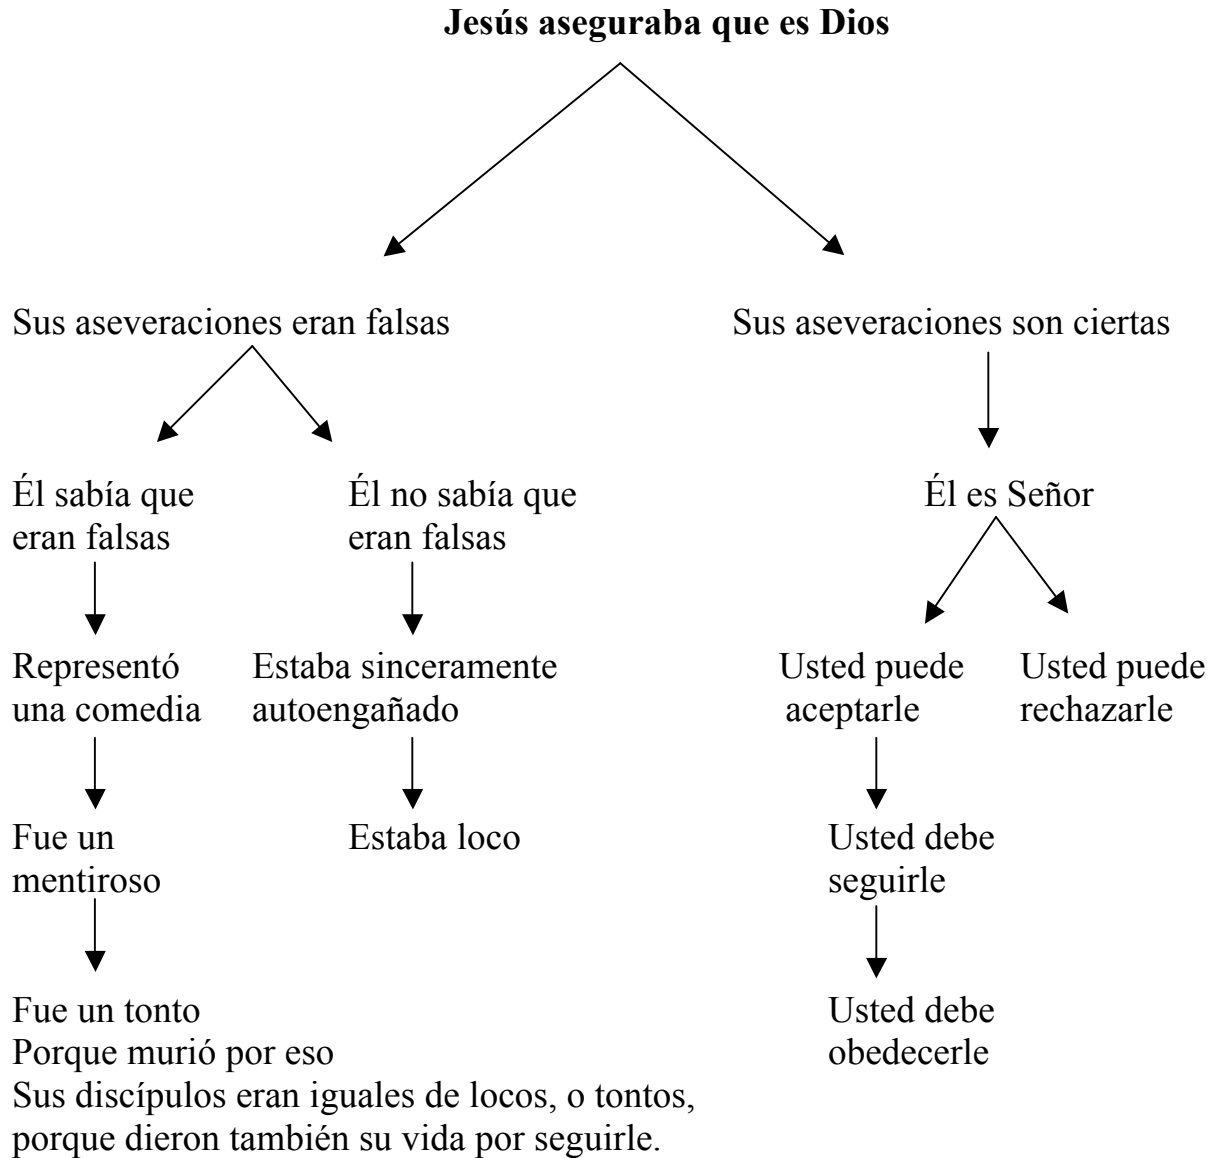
Jesús aseguraba que es Dios

Sus aseveraciones eran falsas

Él sabía que eran falsas

Representó una comedia

Fue un mentiroso

Fue un tonto
Porque murió por eso
Sus discípulos eran iguales de locos, o tontos, porque dieron también su vida por seguirle.

Él no sabía que eran falsas

Estaba sinceramente autoengañado

Estaba loco

Sus aseveraciones son ciertas

Él es Señor

Usted puede aceptarle

Usted debe seguirle

Usted debe obedecerle

Usted puede rechazarle